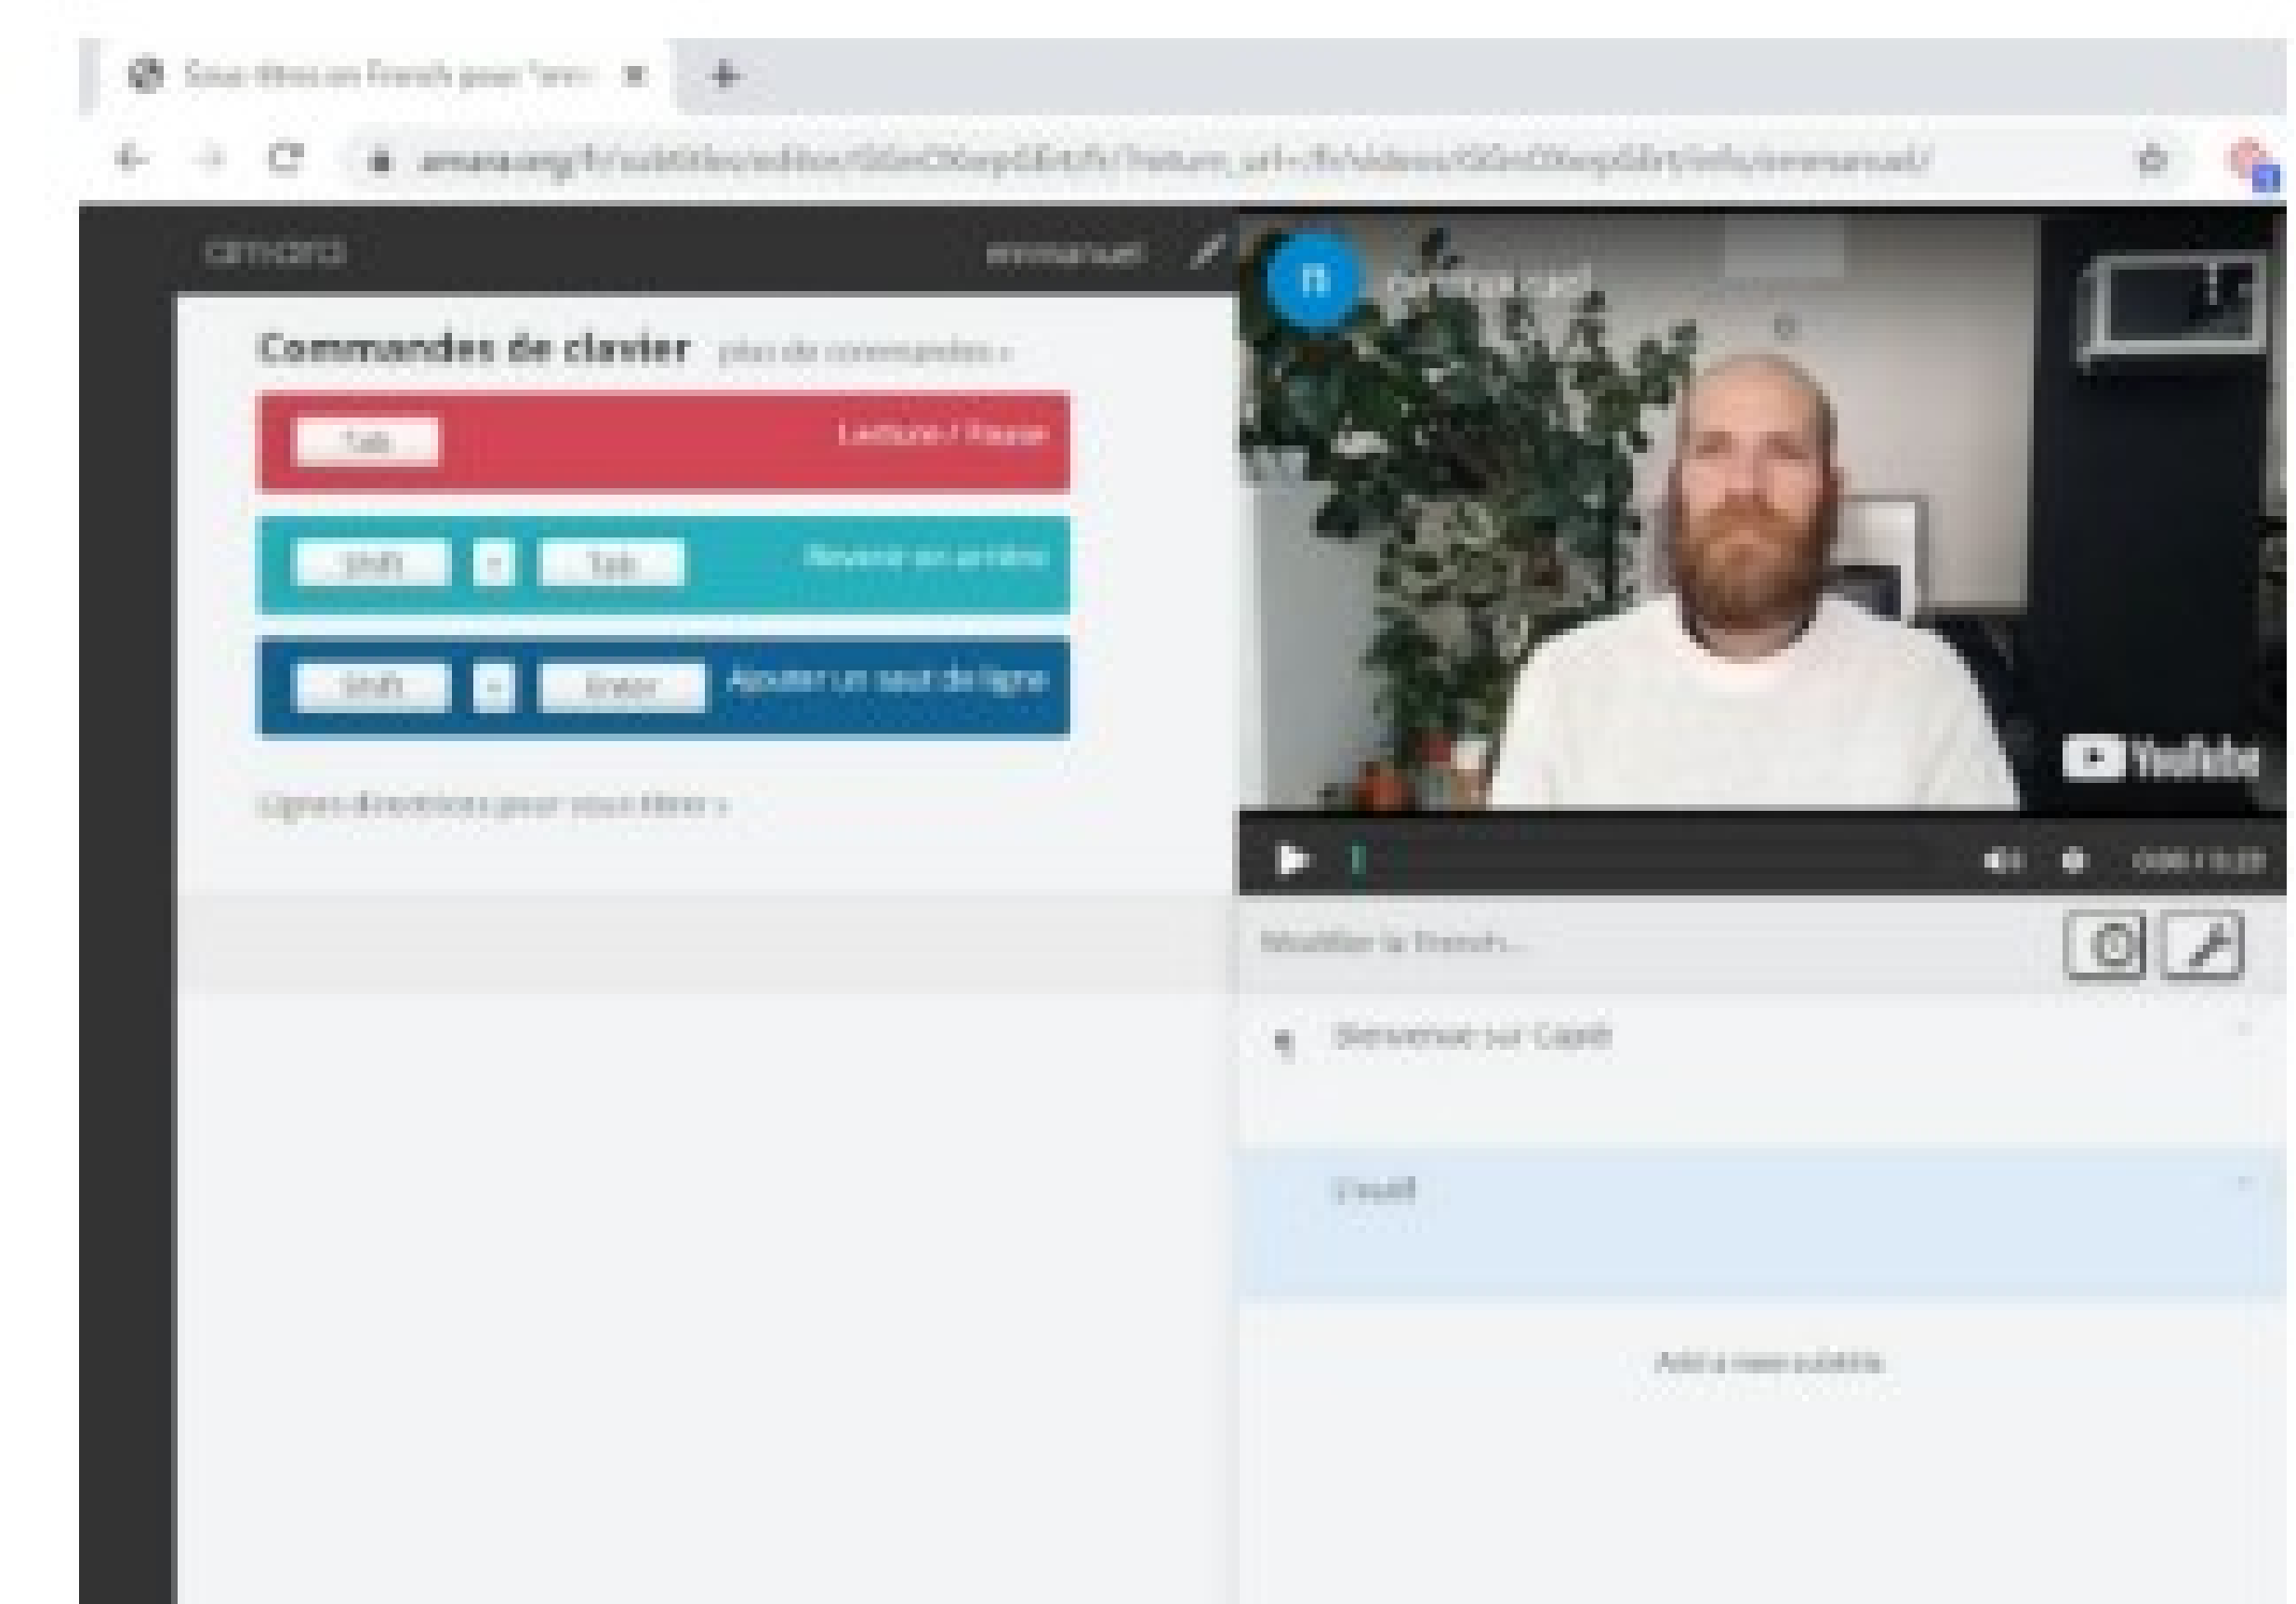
Sous-titres en French pour "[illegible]

amara.org/fr/subtitles/editor/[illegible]

amara

emmanuel

n

Commandes de clavier plus de commandes »

Tab

Lecture / Pause

Shift

+

Tab

Revenir en arrière

Shift

+

Enter

Ajouter un saut de ligne

Lignes directrices pour sous-titrer »

YouTube

Modifier le French...

Bienvenue sur Capsh

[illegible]

Add a new subtitle